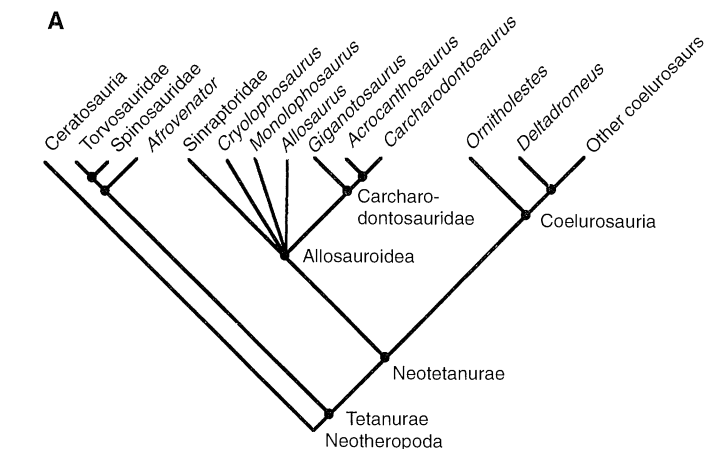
A

Ceratosauria
Torvosauridae
Spinosauridae
Afrovenator
Sinraptoridae
Cryolophosaurus
Monolophosaurus
Allosaurus
Giganotosaurus
Acrocanthosaurus
Carcharodontosaurus
Ornitholestes
Deltadromeus
Other coelurosaurs

Carcharodontosauridae
Coelurosauria
Allosauroidea
Neotetanurae
Tetanurae
Neotheropoda